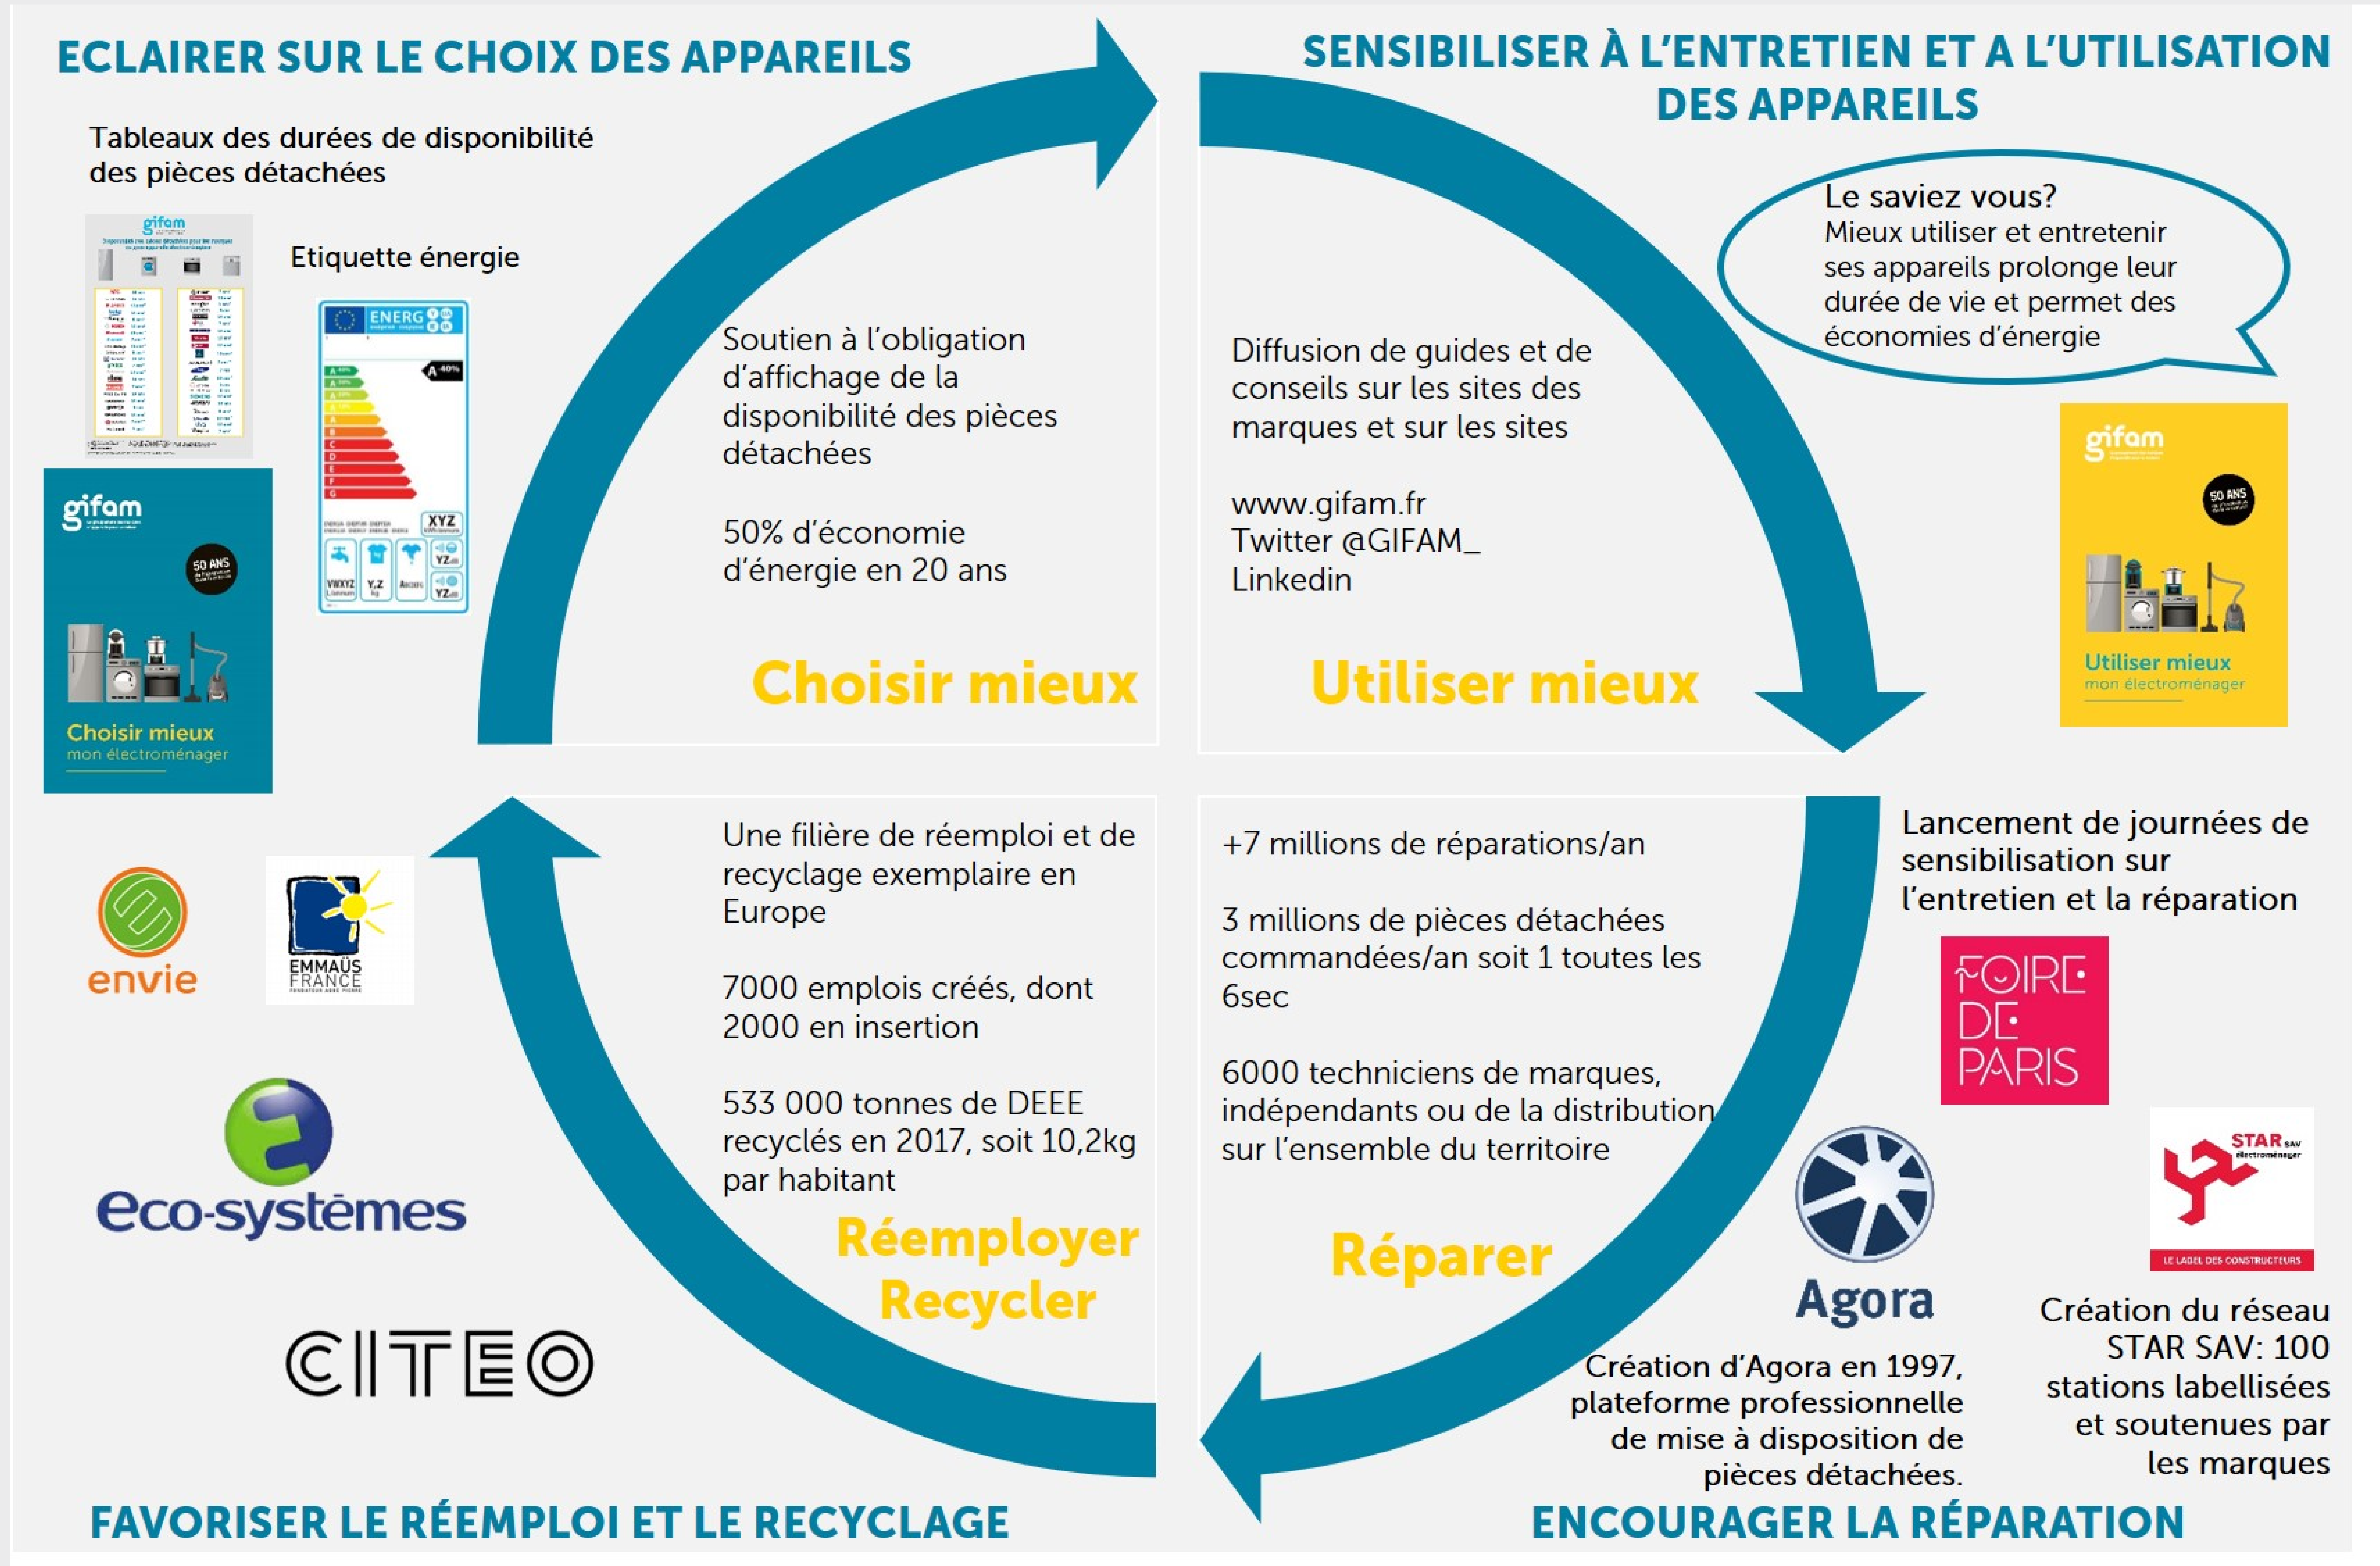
ECLAIRER SUR LE CHOIX DES APPAREILS

Tableaux des durées de disponibilité des pièces détachées

gifam

Etiquette énergie

ENERG

XYZ

gifam

50 ANS

Choisir mieux
mon électroménager

Soutien à l'obligation d'affichage de la disponibilité des pièces détachées

50% d'économie d'énergie en 20 ans

Choisir mieux

SENSIBILISER À L'ENTRETIEN ET A L'UTILISATION DES APPAREILS

Le saviez vous?
Mieux utiliser et entretenir ses appareils prolonge leur durée de vie et permet des économies d'énergie

Diffusion de guides et de conseils sur les sites des marques et sur les sites

www.gifam.fr
Twitter @GIFAM_
Linkedin

Utiliser mieux

gifam

50 ANS

Utiliser mieux
mon électroménager

envie

EMMAÜS FRANCE

eco-systèmes

CITEO

Une filière de réemploi et de recyclage exemplaire en Europe

7000 emplois créés, dont 2000 en insertion

533 000 tonnes de DEEE recyclés en 2017, soit 10,2kg par habitant

Réemployer Recycler

FAVORISER LE RÉEMPLOI ET LE RECYCLAGE

+7 millions de réparations/an

3 millions de pièces détachées commandées/an soit 1 toutes les 6sec

6000 techniciens de marques, indépendants ou de la distribution sur l'ensemble du territoire

Réparer

Lancement de journées de sensibilisation sur l'entretien et la réparation

FOIRE DE PARIS

STAR SAV électroménager
LE LABEL DES CONSTRUCTEURS

Agora

Création d'Agora en 1997, plateforme professionnelle de mise à disposition de pièces détachées.

Création du réseau STAR SAV: 100 stations labellisées et soutenues par les marques

ENCOURAGER LA RÉPARATION